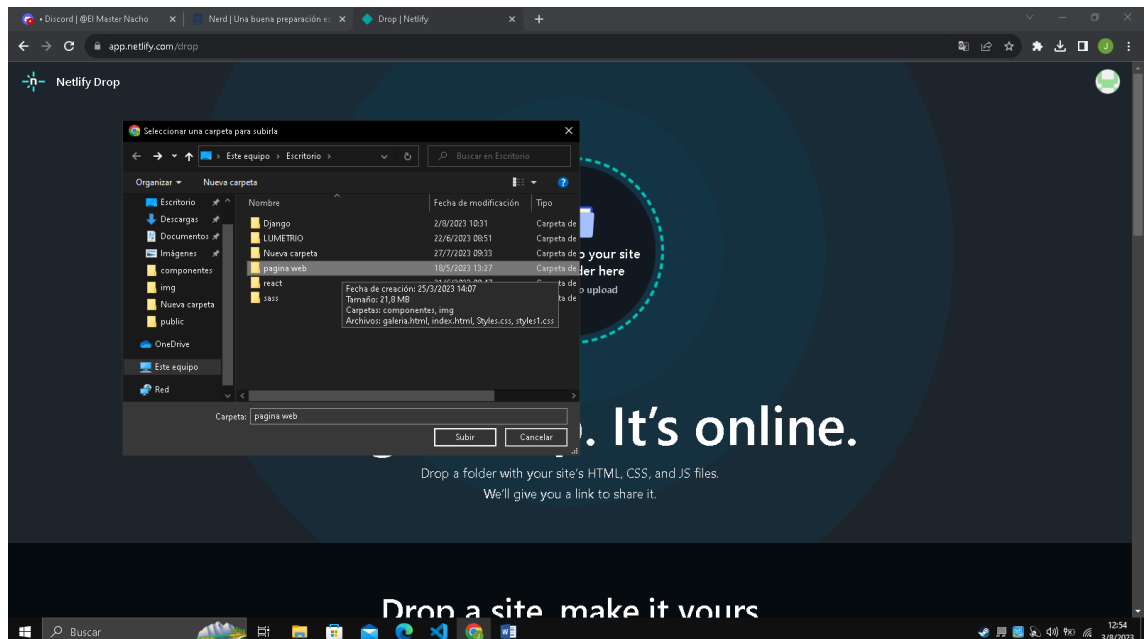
• Discord | @El Master Nacho
Nerd | Una buena preparación e
Drop | Netlify
app.netlify.com/drop
Netlify Drop

Seleccionar una carpeta para subirla
Este equipo › Escritorio ›
Buscar en Escritorio
Organizar ▾ Nueva carpeta

| Nombre | Fecha de modificación | Tipo |
|---|---|---|
| Django | 2/8/2023 10:31 | Carpeta de |
| LUMETRIO | 22/6/2023 08:51 | Carpeta de |
| Nueva carpeta | 27/7/2023 09:33 | Carpeta de |
| pagina web | 18/5/2023 13:27 | Carpeta de |
| react | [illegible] | Carpeta de |
| sass | | Carpeta de |

Fecha de creación: 25/3/2023 14:07
Tamaño: 21,8 MB
Carpetas: componentes, img
Archivos: galeria.html, index.html, Styles.css, styles1.css

Escritorio
Descargas
Documentos
Imágenes
componentes
img
Nueva carpeta
public
OneDrive
Este equipo
Red

Carpeta: pagina web
Subir
Cancelar

o your site
der here
o upload

. It's online.
Drop a folder with your site's HTML, CSS, and JS files.
We'll give you a link to share it.

Drop a site, make it yours

Buscar
12:54
3/8/2023